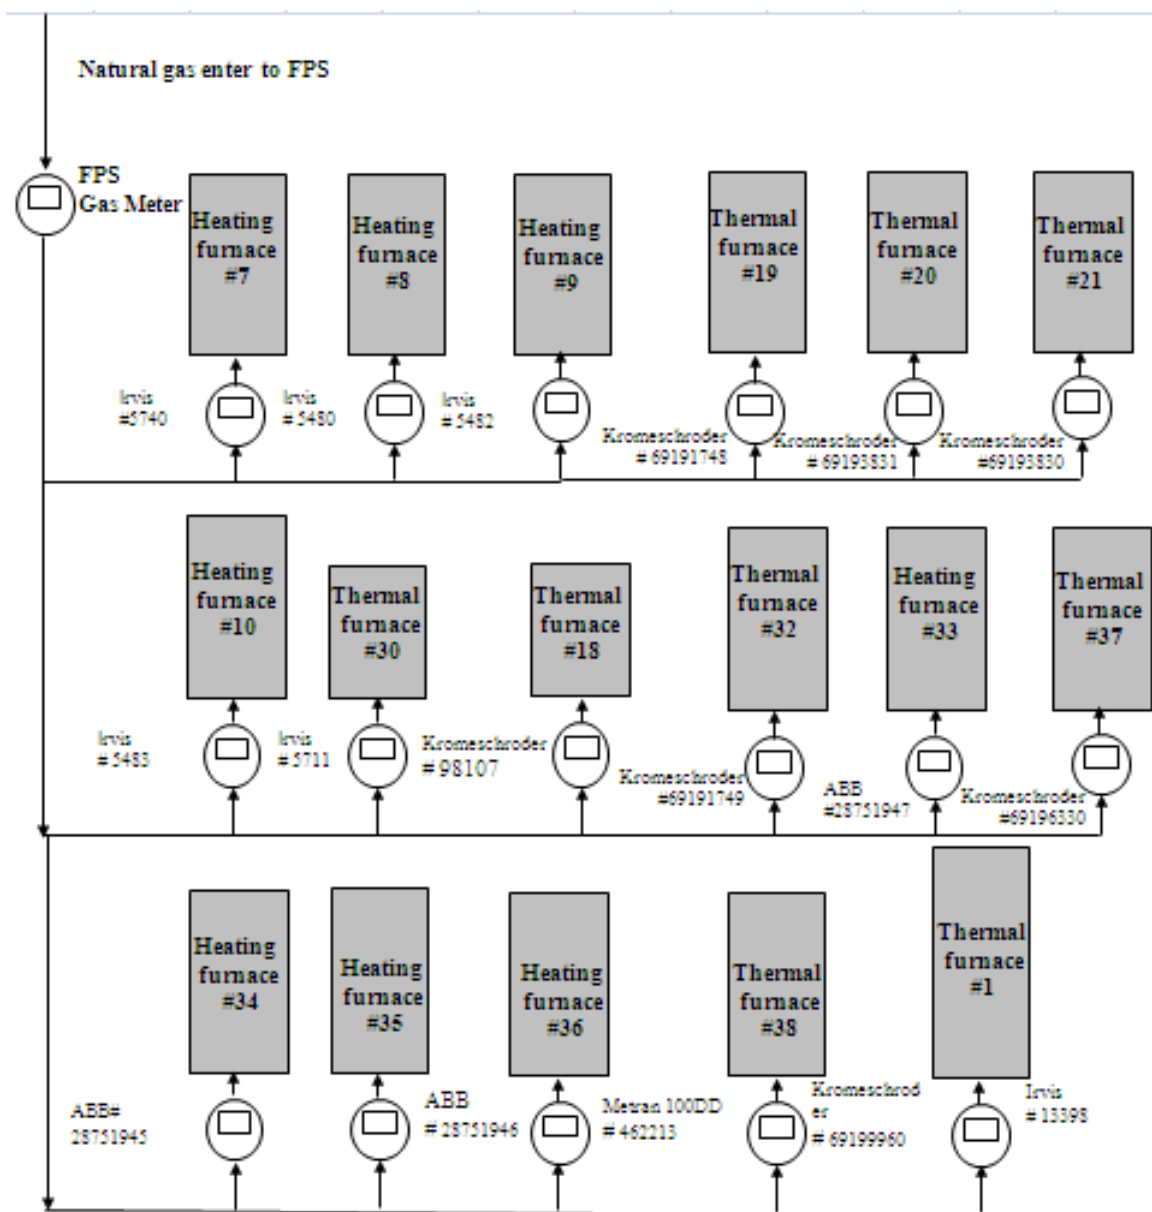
Natural gas enter to FPS

FPS Gas Meter

Heating furnace #7

Heating furnace #8

Heating furnace #9

Thermal furnace #19

Thermal furnace #20

Thermal furnace #21

Irvis #5740

Irvis # 5480

Irvis # 5482

Kromeschroder # 69191748

Kromeschroder # 69193831

Kromeschroder #69193830

Heating furnace #10

Thermal furnace #30

Thermal furnace #18

Thermal furnace #32

Heating furnace #33

Thermal furnace #37

Irvis # 5483

Irvis # 5711

Kromeschroder # 98107

Kromeschroder #69191749

ABB #28751947

Kromeschroder #69196330

Heating furnace #34

Heating furnace #35

Heating furnace #36

Thermal furnace #38

Thermal furnace #1

ABB# 28751945

ABB # 28751946

Metran 100DD # 462213

Kromeschroder # 69199960

Irvis # 13398